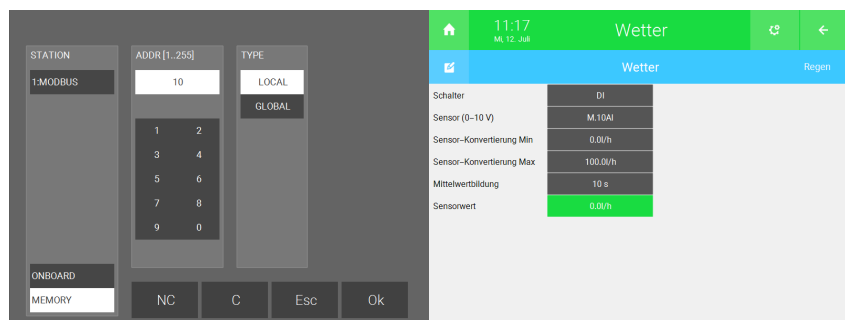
STATION
1:MODBUS
ONBOARD
MEMORY

ADDR [1..255]
10
1 2
3 4
5 6
7 8
9 0

TYPE
LOCAL
GLOBAL

NC C Esc Ok

11:17
Mi, 12. Juli
Wetter

Wetter
Regen

| | |
|---|---|
| Schalter | DI |
| Sensor (0–10 V) | M.10AI |
| Sensor–Konvertierung Min | 0.0l/h |
| Sensor–Konvertierung Max | 100.0l/h |
| Mittelwertbildung | 10 s |
| Sensorwert | 0.0l/h |